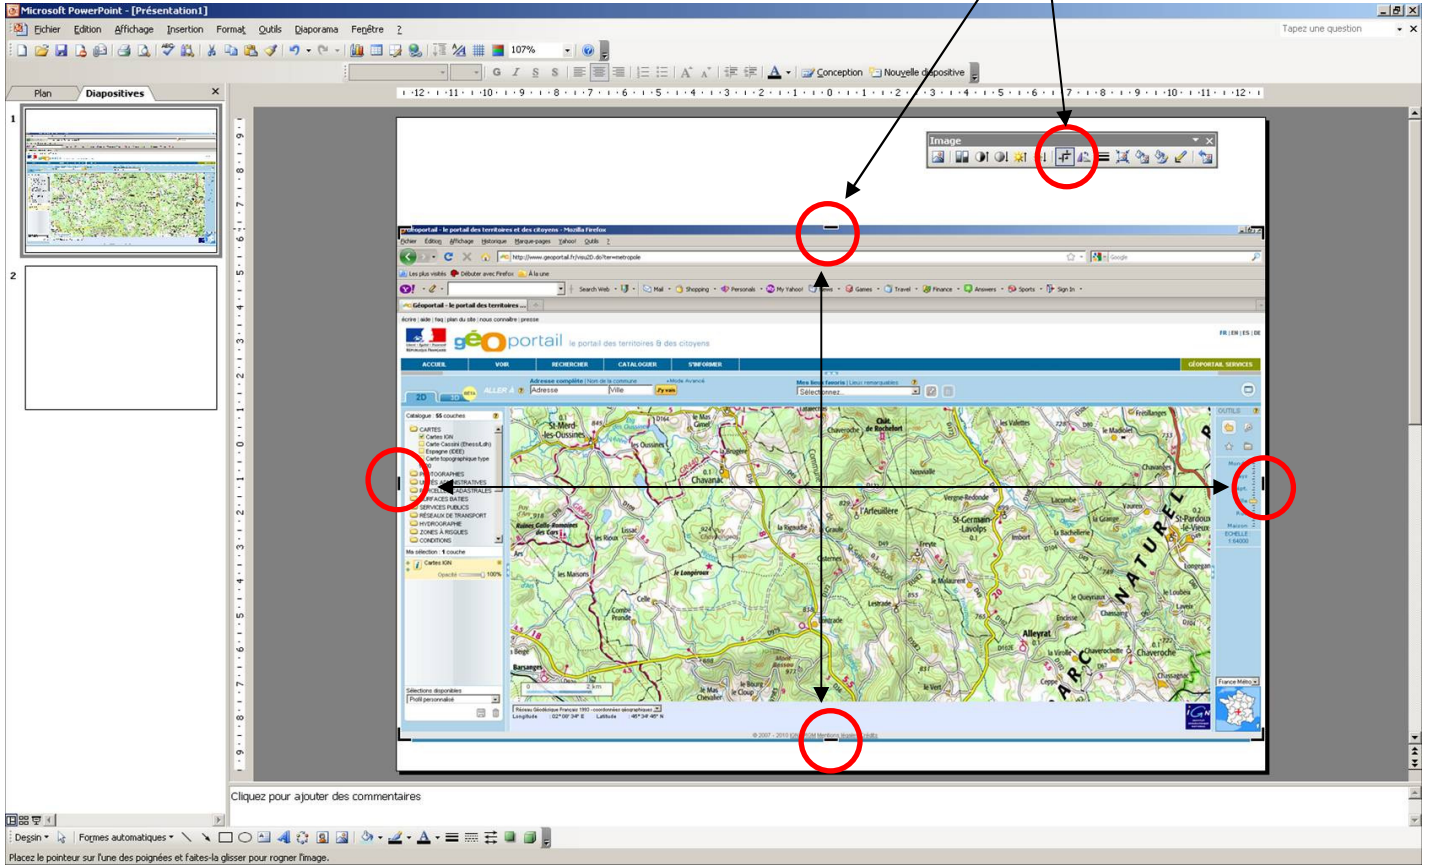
Microsoft PowerPoint - [Présentation1]

Fichier Edition Affichage Insertion Format Outils Diaporama Fenêtre ?

Tapez une question

107%

Conception Nouvelle diapositive

Plan Diapositives

1

2

Image

géoportail - le portail des territoires et des citoyens - Mozilla Firefox

Fichier Edition Affichage Historique Marque-pages Yahoo! Outils ?

http://www.geoportail.fr/visu2D.do?ter=metropole

Les plus visités Débuter avec Firefox À la une

Search Web Mail Shopping Personals My Yahoo! News Games Travel Finance Answers Sports Sign In

Géoportail - le portail des territoires ...

géoportail le portail des territoires & des citoyens

FR | EN | ES | DE

ACCUEIL VOIR RECHERCHER CATALOGUER S'INFORMER GÉOPORTAIL SERVICES

2D 3D

ALLER À

Adresse complète | Nom de la commune

Adresse Ville

Mes lieux favoris | Lieux remarquables

Sélectionnez...

Catalogue : 55 couches

CARTES
Cartes IGN
Carte Cassini (EhessLdh)
Espagne (IDEE)
Carte topographique type
PHOTOGRAPHIES
UNITÉS ADMINISTRATIVES
PARCELLES CADASTRALES
SURFACES BÂTIES
SERVICES PUBLICS
RÉSEAUX DE TRANSPORT
HYDROGRAPHIE
ZONES À RISQUES
CONDITIONS

Ma sélection : 1 couche

Cartes IGN

Opacité 100%

Sélections disponibles

Profil personnalisé

OUTILS

ÉCHELLE 1:64000

France Métro

Réseau Géodésique Français 1993 - coordonnées géographiques

Longitude 02° 00' 34" E Latitude 46° 34' 46" N

© 2007 - 2010 IGN | Mentions légales | Crédits

St-Merd-les-Oussines

Chavanac

l'Arfeuillère

St-Germain-Lavolps

Alleyrat

Chaveroche

St-Pardoux-le-Vieux

PARC NATUREL

Cliquez pour ajouter des commentaires

Dessin Formes automatiques

Placez le pointeur sur l'une des poignées et faites-la glisser pour rogner l'image.